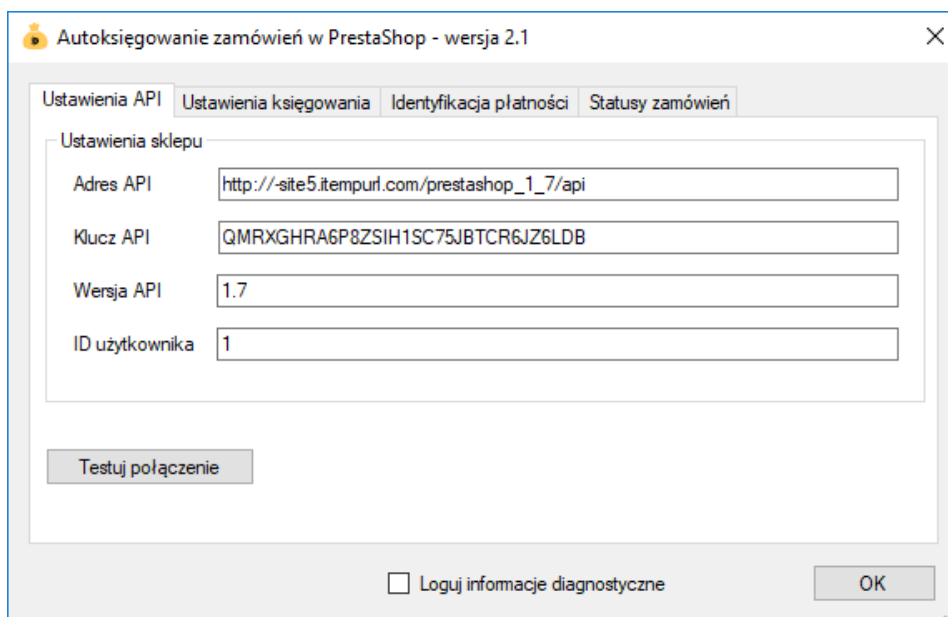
Autoksięgowanie zamówień w PrestaShop - wersja 2.1

×

Ustawienia API | Ustawienia księgowania | Identyfikacja płatności | Statusy zamówień

Ustawienia sklepu

Adres API http://-site5.itempurl.com/prestashop_1_7/api

Klucz API QMRXGHRA6P8ZSIH1SC75JBTCR6JZ6LDB

Wersja API 1.7

ID użytkownika 1

Testuj połączenie

Loguj informacje diagnostyczne

OK